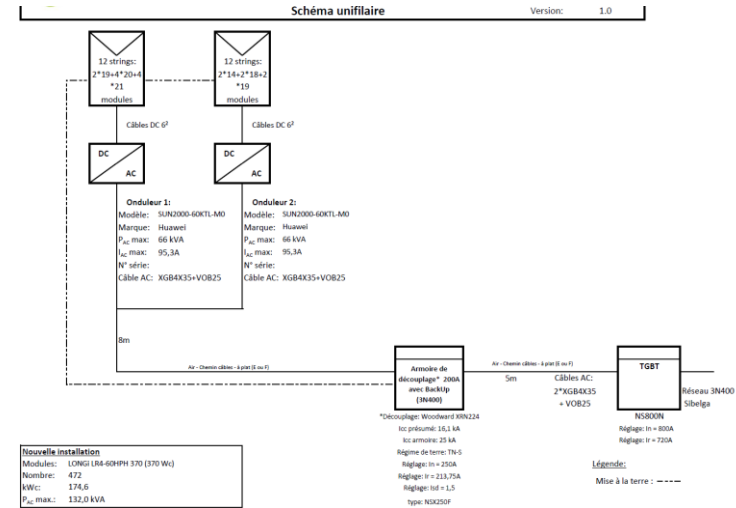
Schéma unifilaire

Version: 1.0

12 strings: 2*19+4*20+4 *21 modules

12 strings: 2*14+2*18+2 *19 modules

Câbles DC 6²

Câbles DC 6²

DC

AC

DC

AC

Onduleur 1:
Modèle: SUN2000-60KTL-M0
Marque: Huawei
$P_{AC}$ max: 66 kVA
$I_{AC}$ max: 95,3A
N° série:
Câble AC: XGB4X35+VOB25

Onduleur 2:
Modèle: SUN2000-60KTL-M0
Marque: Huawei
$P_{AC}$ max: 66 kVA
$I_{AC}$ max: 95,3A
N° série:
Câble AC: XGB4X35+VOB25

8m

Air - Chemin câbles - à plat (E ou F)

Armoire de découplage* 200A avec BackUp (3N400)

Air - Chemin câbles - à plat (E ou F)

5m

Câbles AC: 2*XGB4X35 + VOB25

TGBT

NS800N

Réglage: In = 800A
Réglage: Ir = 720A

Réseau 3N400 Sibelga

*Découplage: Woodward XRN224
Icc présumé: 16,1 kA
Icc armoire: 25 kA
Régime de terre: TN-S
Réglage: In = 250A
Réglage: Ir = 213,75A
Réglage: Isd = 1,5
type: NSX250F

Légende:
Mise à la terre :

Nouvelle installation
Modules: LONGI LR4-60HPH 370 (370 Wc)
Nombre: 472
kWc: 174,6
$P_{AC}$ max.: 132,0 kVA